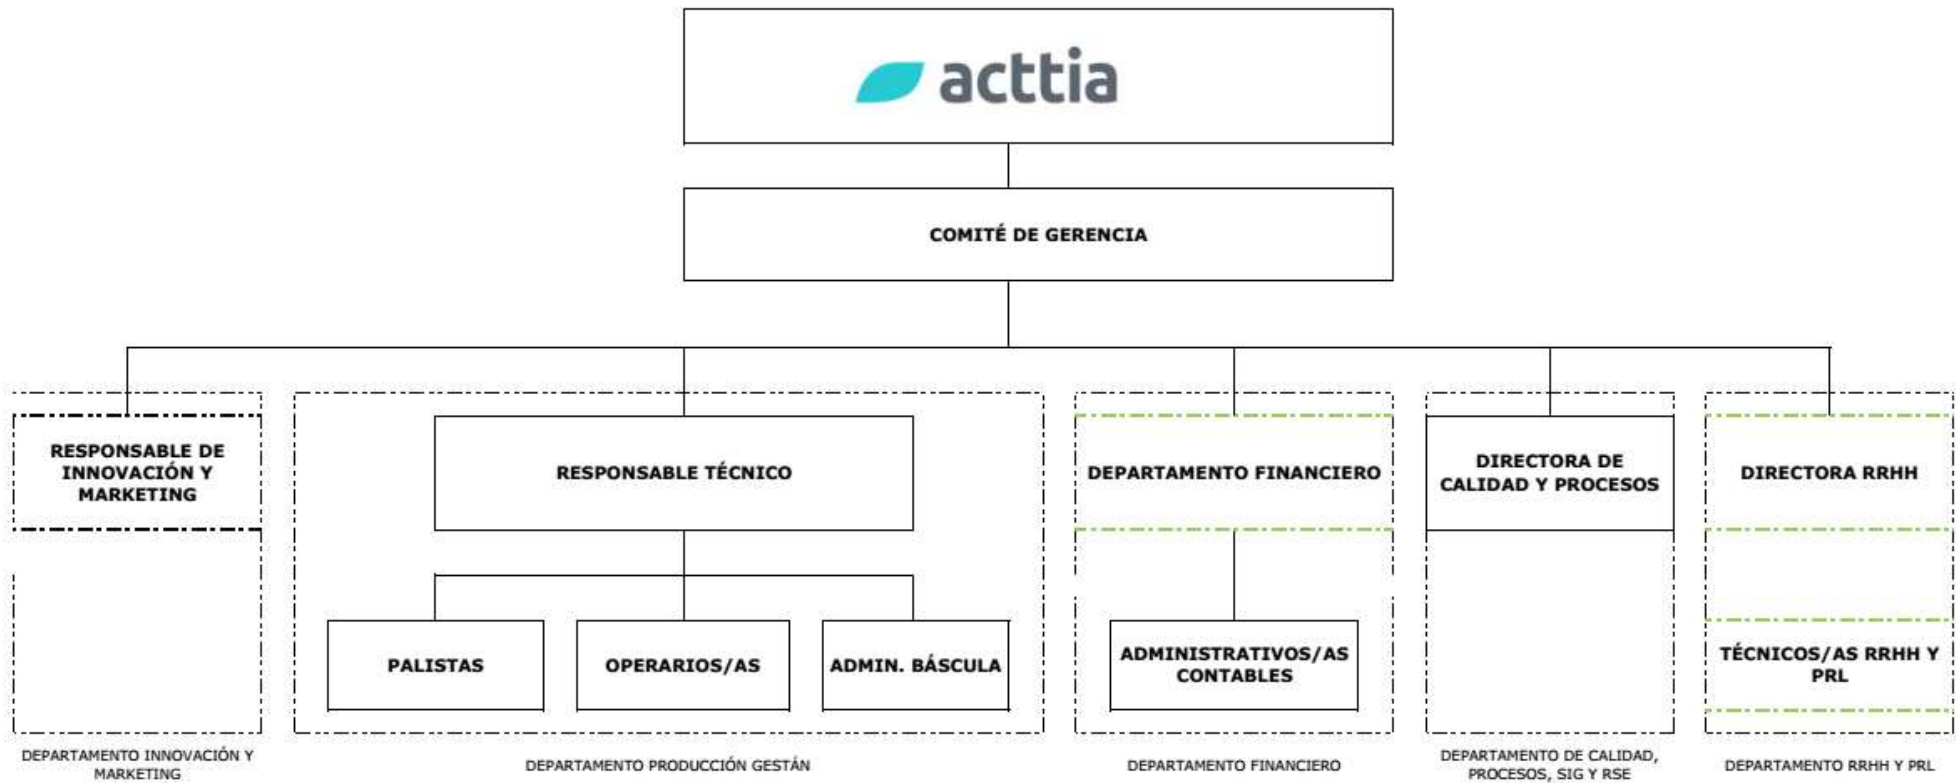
acttia

COMITÉ DE GERENCIA

RESPONSABLE DE INNOVACIÓN Y MARKETING

DEPARTAMENTO INNOVACIÓN Y MARKETING

RESPONSABLE TÉCNICO

PALISTAS

OPERARIOS/AS

ADMIN. BÁSCULA

DEPARTAMENTO PRODUCCIÓN GESTÁN

DEPARTAMENTO FINANCIERO

ADMINISTRATIVOS/AS CONTABLES

DEPARTAMENTO FINANCIERO

DIRECTORA DE CALIDAD Y PROCESOS

DEPARTAMENTO DE CALIDAD, PROCESOS, SIG Y RSE

DIRECTORA RRHH

TÉCNICOS/AS RRHH Y PRL

DEPARTAMENTO RRHH Y PRL